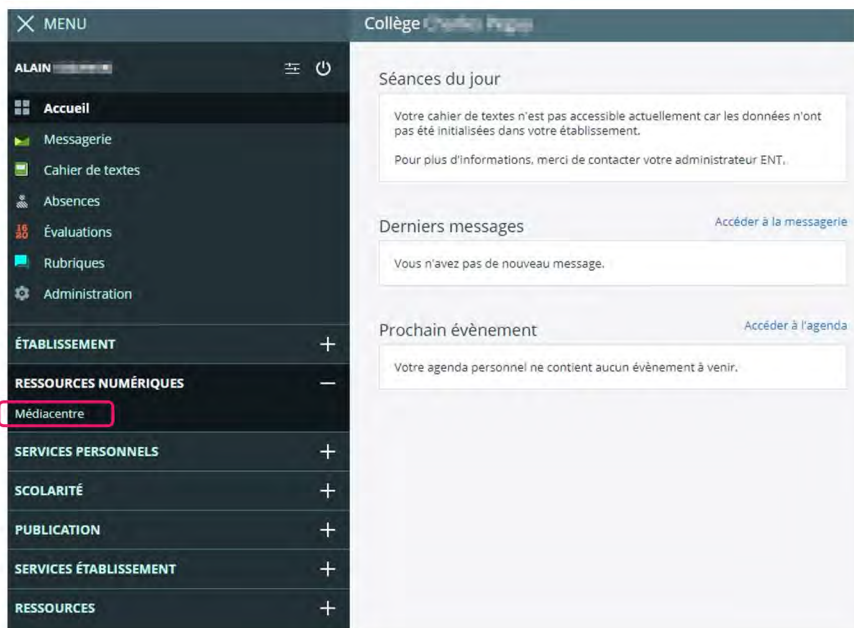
MENU

Collège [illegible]

ALAIN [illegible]

Accueil
Messagerie
Cahier de textes
Absences
Évaluations
Rubriques
Administration

ÉTABLISSEMENT +
RESSOURCES NUMÉRIQUES –
Médiacentre
SERVICES PERSONNELS +
SCOLARITÉ +
PUBLICATION +
SERVICES ÉTABLISSEMENT +
RESSOURCES +

Séances du jour

Votre cahier de textes n'est pas accessible actuellement car les données n'ont pas été initialisées dans votre établissement.

Pour plus d'informations, merci de contacter votre administrateur ENT.

Derniers messages

Accéder à la messagerie

Vous n'avez pas de nouveau message.

Prochain évènement

Accéder à l'agenda

Votre agenda personnel ne contient aucun évènement à venir.